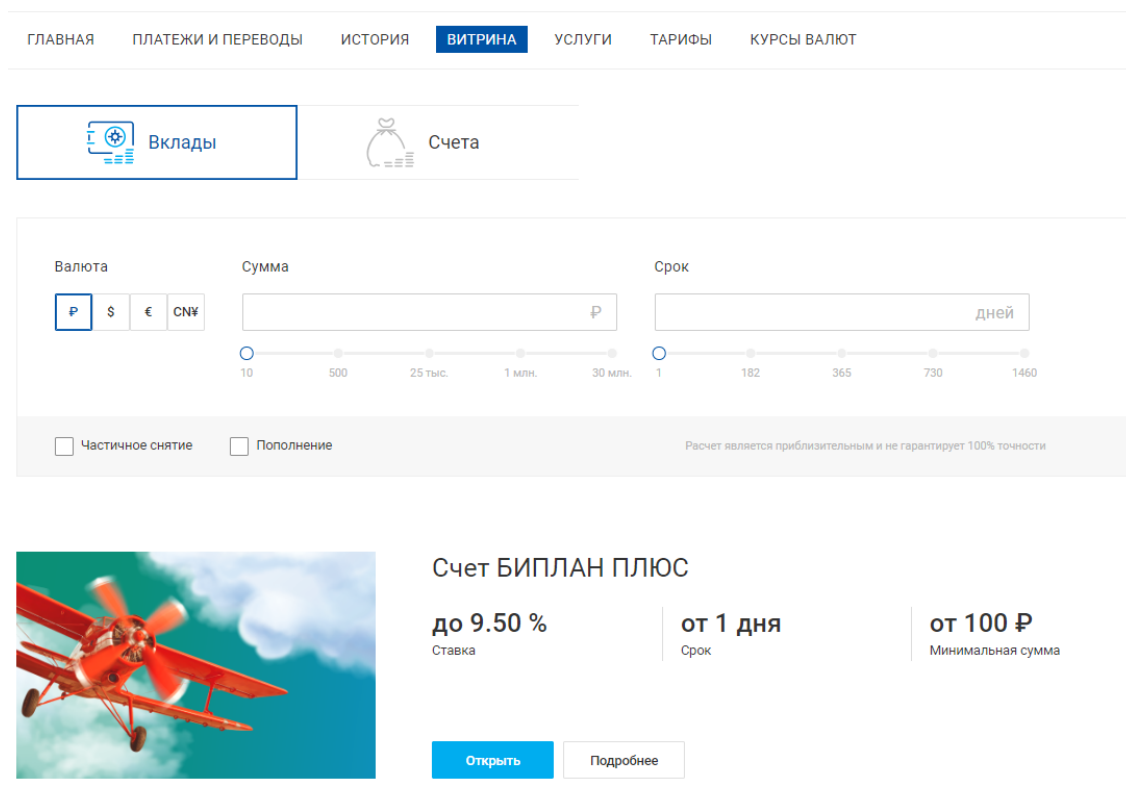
ГЛАВНАЯ ПЛАТЕЖИ И ПЕРЕВОДЫ ИСТОРИЯ ВИТРИНА УСЛУГИ ТАРИФЫ КУРСЫ ВАЛЮТ

Вклады

Счета

Валюта

₽ $ € CN¥

Сумма

₽

10 500 25 тыс. 1 млн. 30 млн.

Срок

дней

1 182 365 730 1460

Частичное снятие

Пополнение

Расчет является приблизительным и не гарантирует 100% точности

Счет БИПЛАН ПЛЮС

до 9.50 %
Ставка

от 1 дня
Срок

от 100 ₽
Минимальная сумма

Открыть

Подробнее